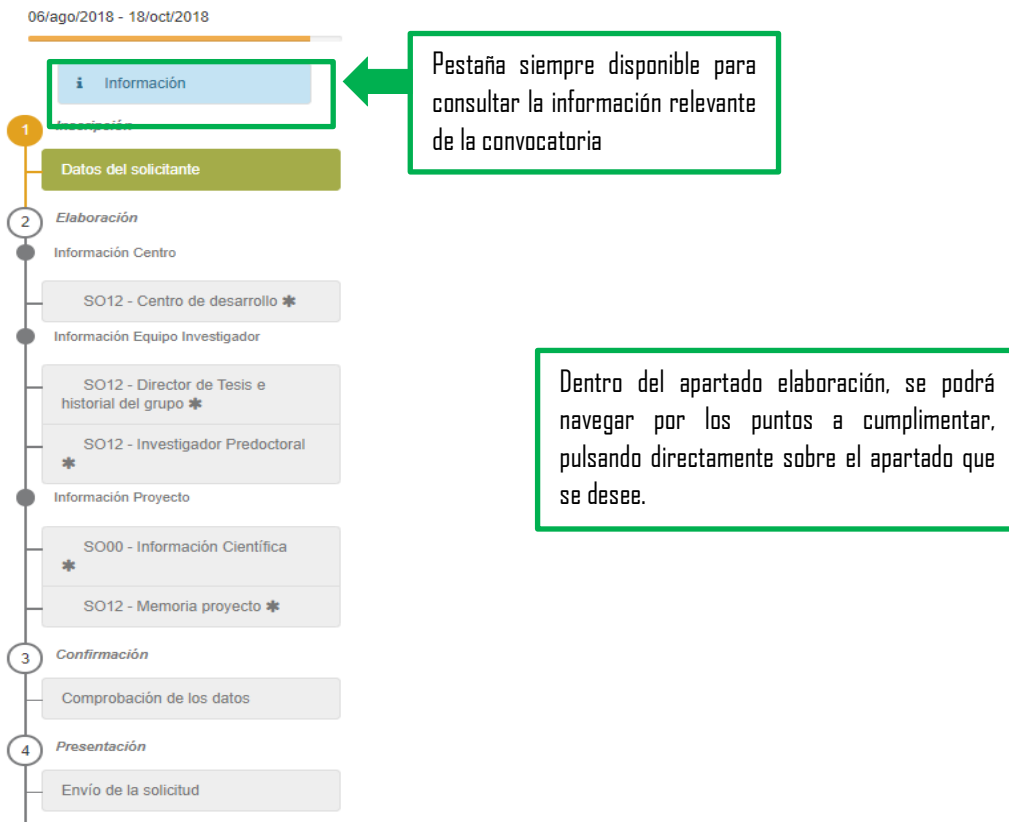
06/ago/2018 - 18/oct/2018

i Información

Pestaña siempre disponible para consultar la información relevante de la convocatoria

1 Inscripción

Datos del solicitante

2 Elaboración

Información Centro

SO12 - Centro de desarrollo ✱

Información Equipo Investigador

SO12 - Director de Tesis e historial del grupo ✱

SO12 - Investigador Predoctoral ✱

Información Proyecto

SO00 - Información Científica ✱

SO12 - Memoria proyecto ✱

Dentro del apartado elaboración, se podrá navegar por los puntos a cumplimentar, pulsando directamente sobre el apartado que se desee.

3 Confirmación

Comprobación de los datos

4 Presentación

Envío de la solicitud